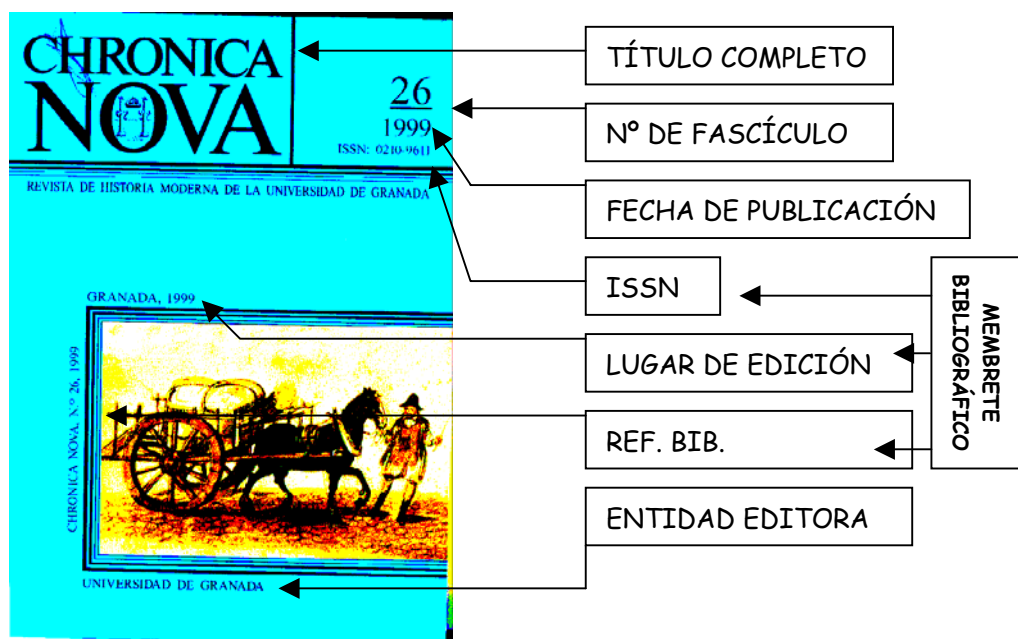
CHRONICA NOVA

26
1999
ISSN: 0210-9611

REVISTA DE HISTORIA MODERNA DE LA UNIVERSIDAD DE GRANADA

GRANADA, 1999

CHRONICA NOVA, Nº 26, 1999

UNIVERSIDAD DE GRANADA

TÍTULO COMPLETO

Nº DE FASCÍCULO

FECHA DE PUBLICACIÓN

ISSN

LUGAR DE EDICIÓN

REF. BIB.

ENTIDAD EDITORA

MEMBRETE BIBLIOGRÁFICO